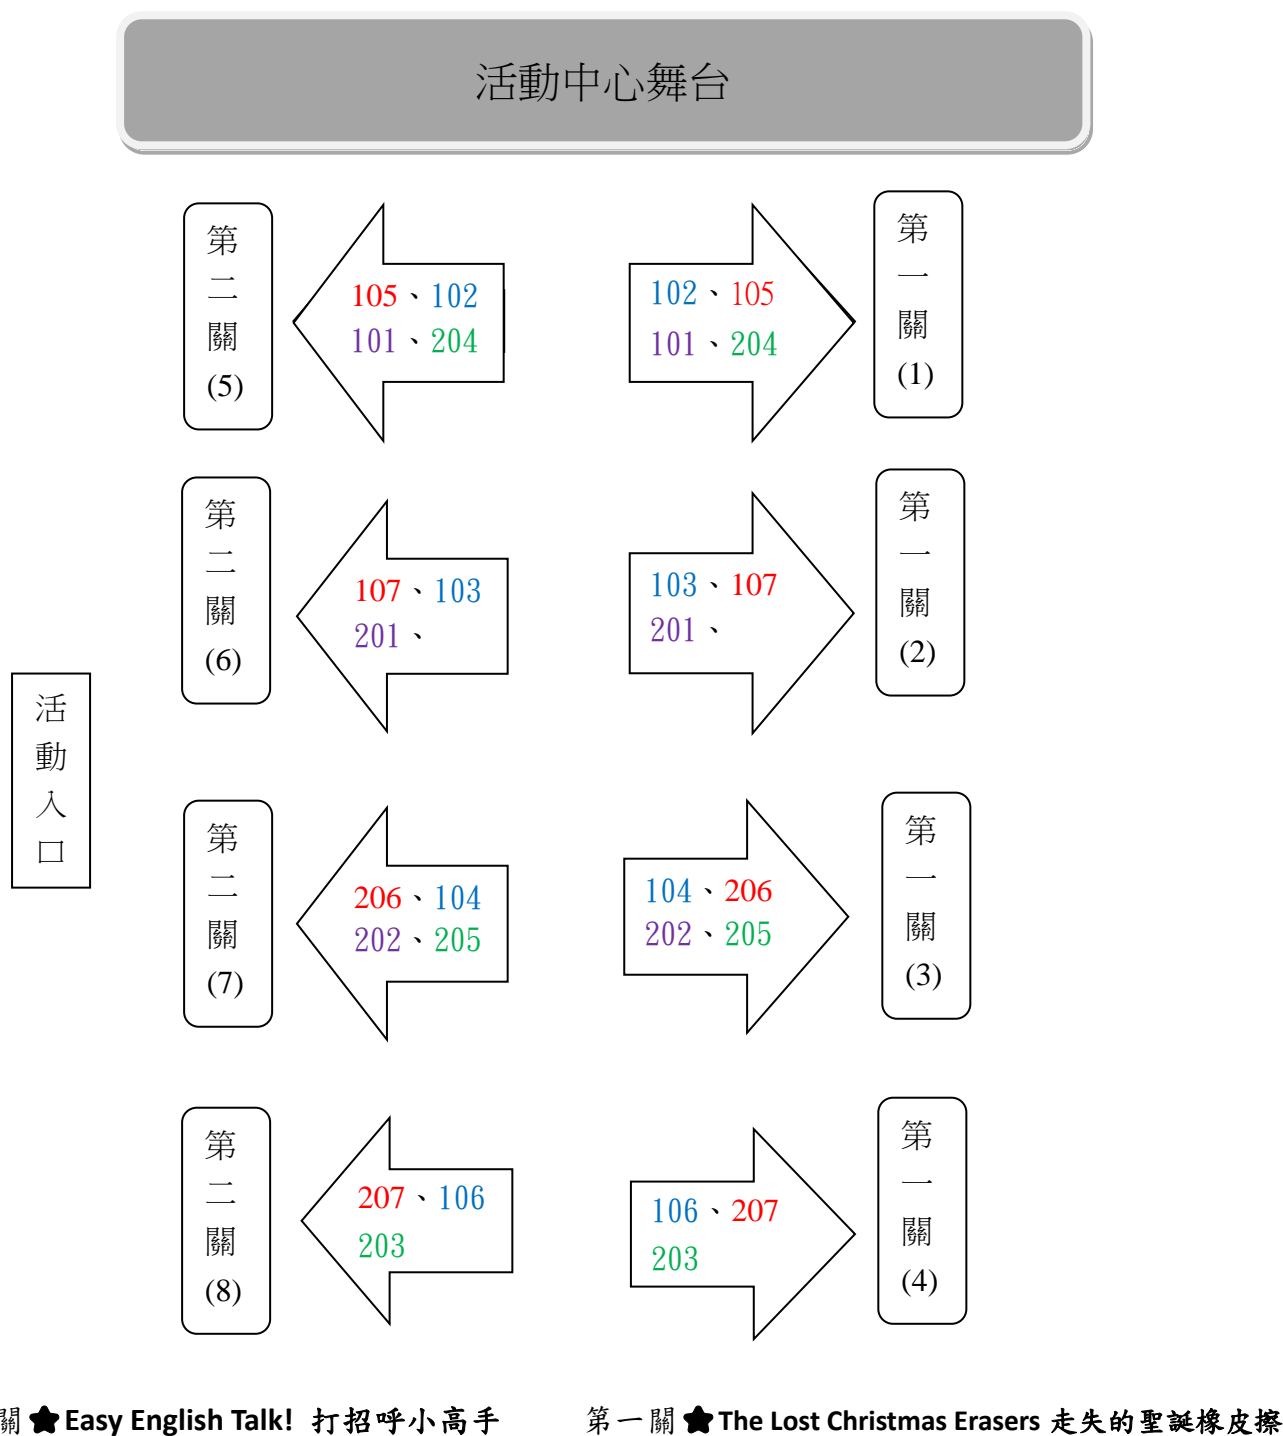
活動中心舞台

第二關(5)

105、102
101、204

102、105
101、204

第一關(1)

第二關(6)

107、103
201、

103、107
201、

第一關(2)

活動入口

第二關(7)

206、104
202、205

104、206
202、205

第一關(3)

第二關(8)

207、106
203

106、207
203

第一關(4)

關 ★Easy English Talk! 打招呼小高手　　第一關 ★The Lost Christmas Erasers 走失的聖誕橡皮擦